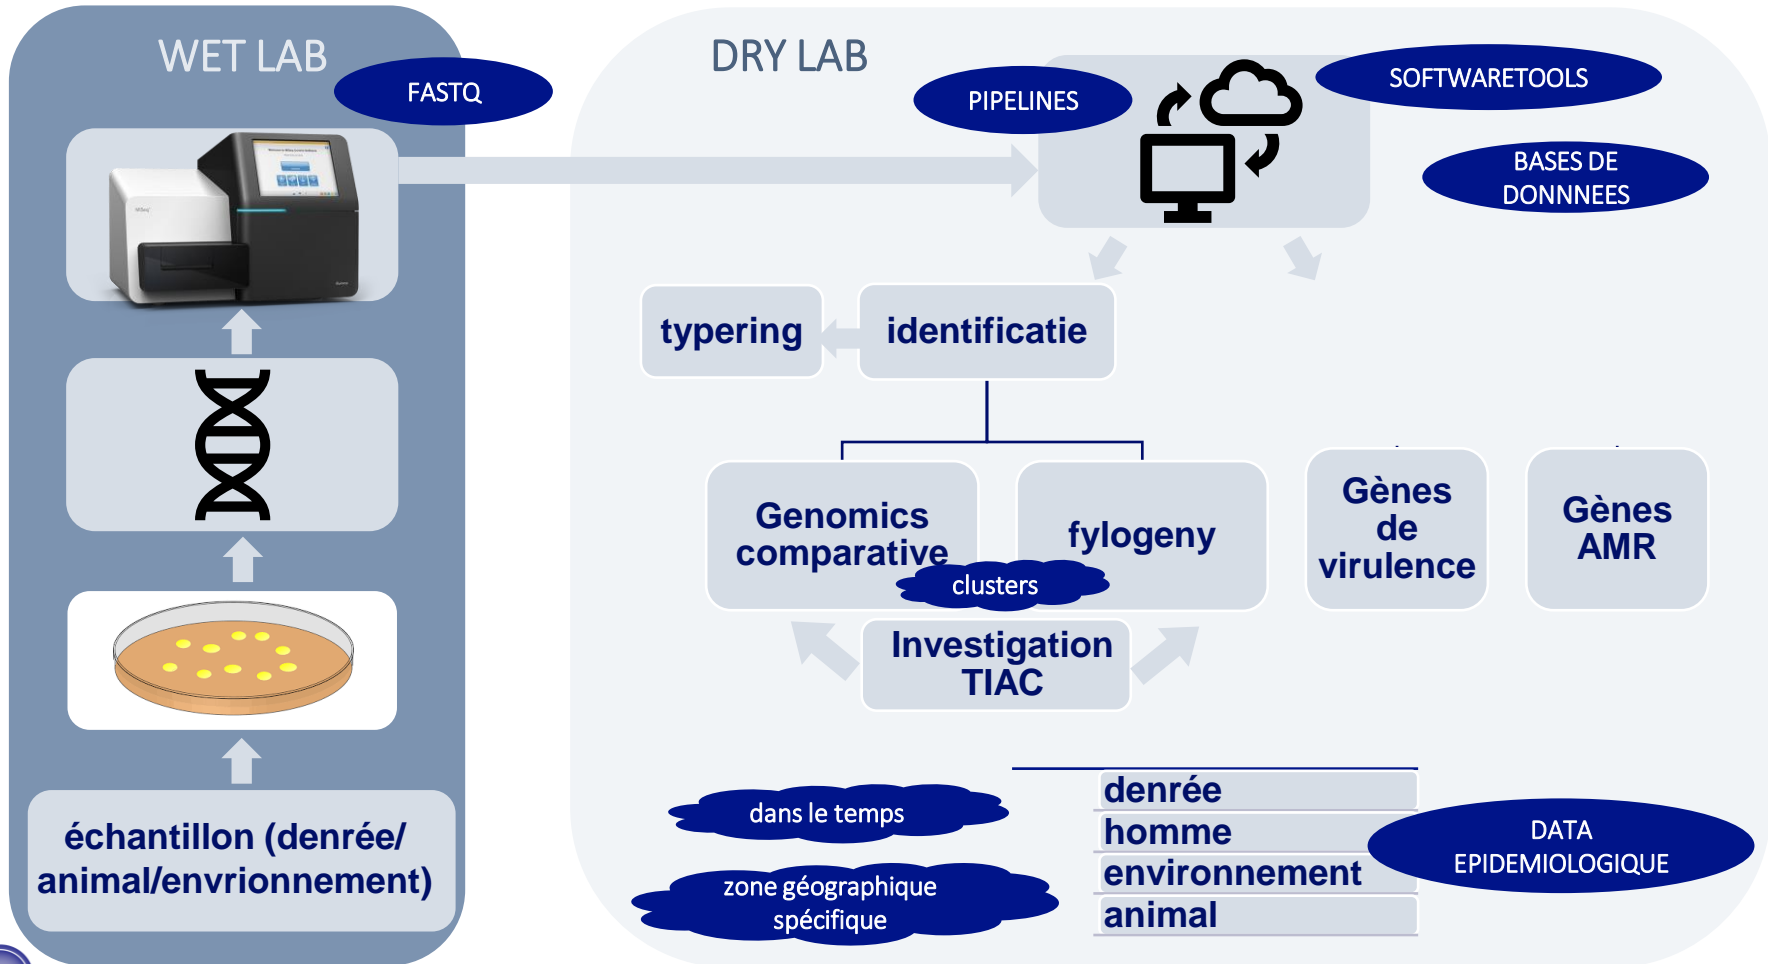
WET LAB

FASTQ

échantillon (denrée/ animal/envrionnement)

DRY LAB

PIPELINES

SOFTWARETOOLS

BASES DE DONNNEES

typering

identificatie

Genomics comparative

clusters

fylogeny

Gènes de virulence

Gènes AMR

Investigation TIAC

dans le temps

zone géographique spécifique

denrée
homme
environnement
animal

DATA EPIDEMIOLOGIQUE